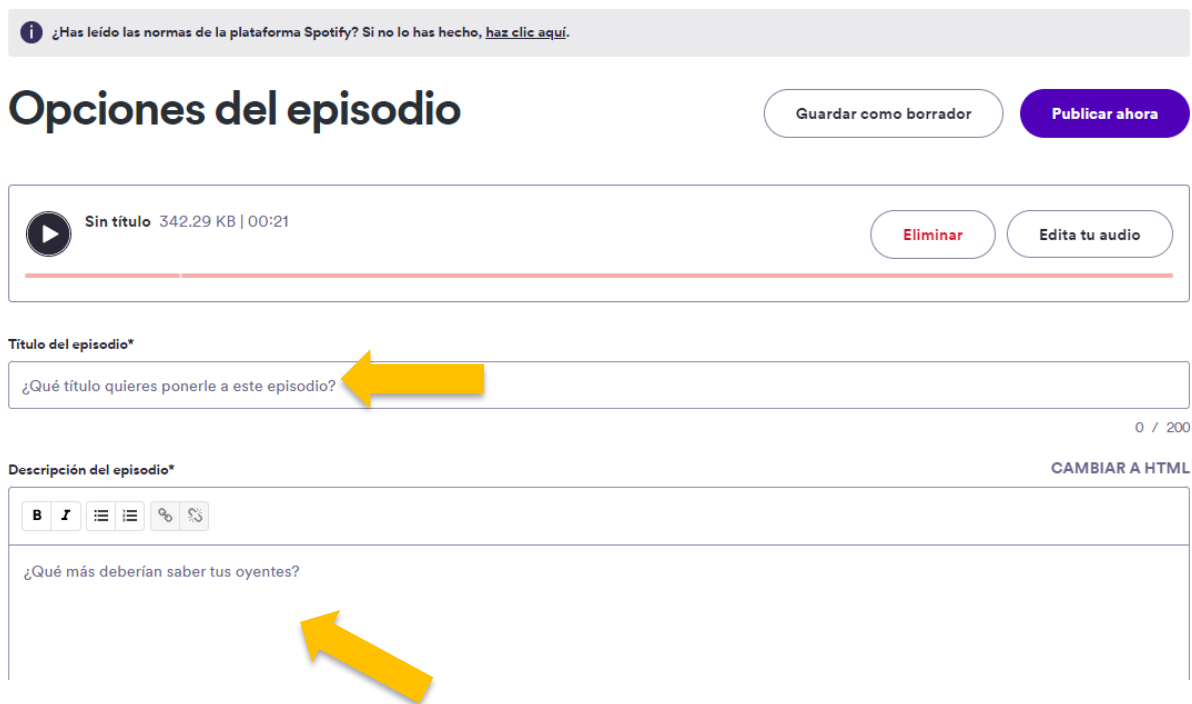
¿Has leído las normas de la plataforma Spotify? Si no lo has hecho, haz clic aquí.

Opciones del episodio

Guardar como borrador

Publicar ahora

Sin título 342.29 KB | 00:21

Eliminar

Edita tu audio

Título del episodio*

¿Qué título quieres ponerle a este episodio?

0 / 200

Descripción del episodio*

CAMBIAR A HTML

B I

¿Qué más deberían saber tus oyentes?